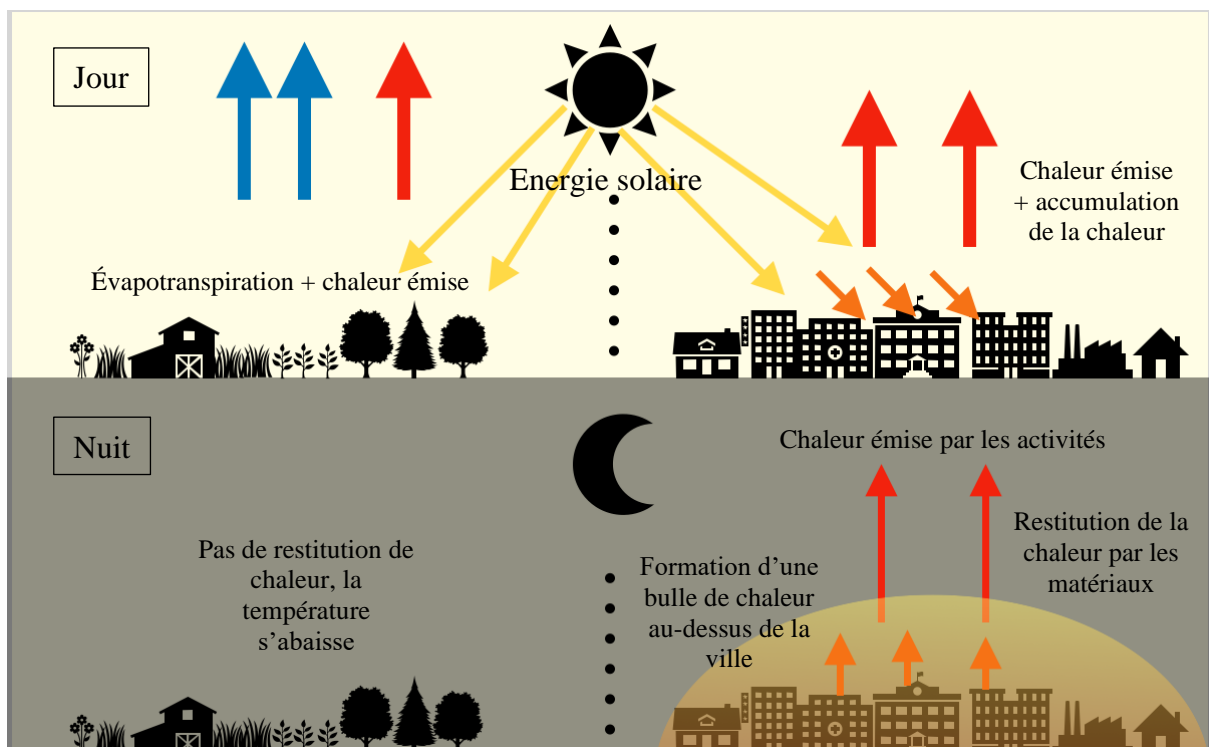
Jour

Energie solaire

Chaleur émise + accumulation de la chaleur

Évapotranspiration + chaleur émise

Nuit

Chaleur émise par les activités

Restitution de la chaleur par les matériaux

Pas de restitution de chaleur, la température s’abaisse

Formation d’une bulle de chaleur au-dessus de la ville